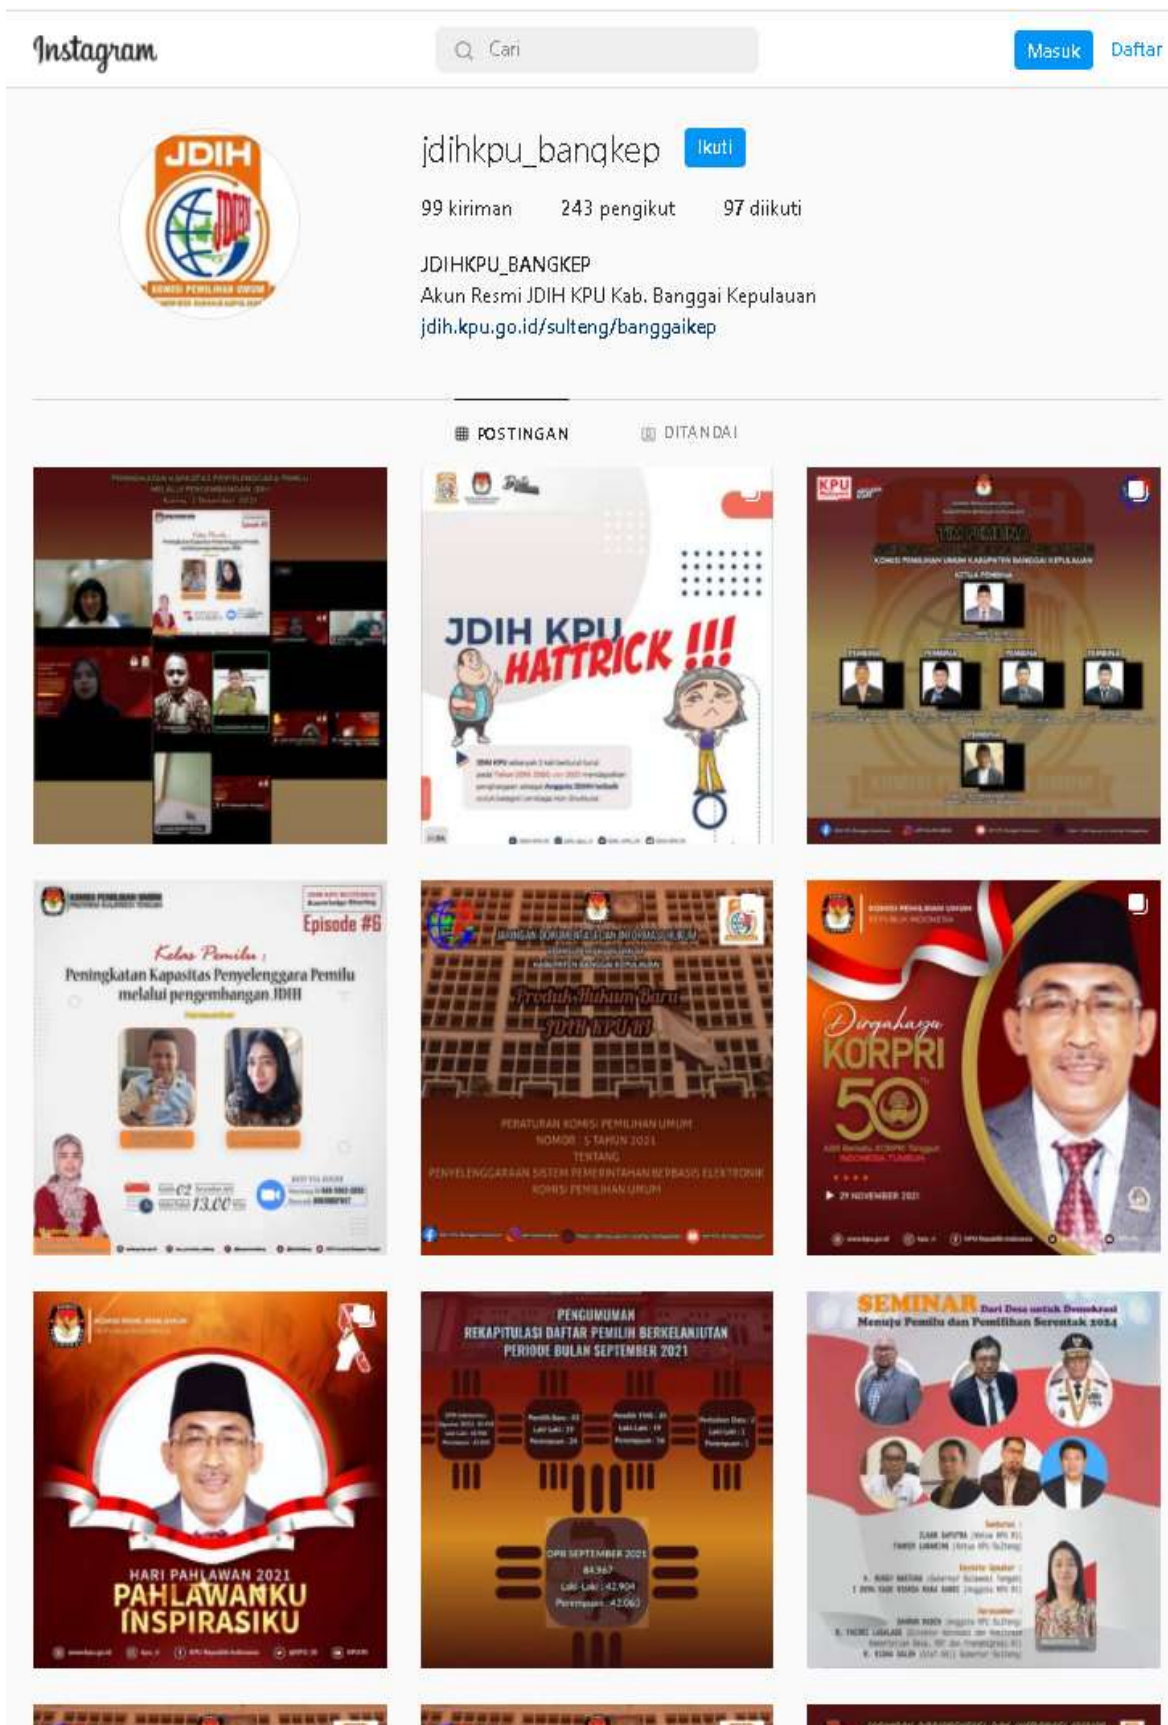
Instagram

Cari

Masuk Daftar

JDIH

KOMISI PEMILIHAN UMUM

jdihkpu_bangkep Ikuti

99 kiriman 243 pengikut 97 diikuti

JDIHKPU_BANGKEP
Akun Resmi JDIH KPU Kab. Banggai Kepulauan
jdih.kpu.go.id/sulteng/banggaikep

POSTINGAN DITANDAI

JDIH KPU HATTRICK !!!

KPU

TIM PEMBINA

KOMISI PEMILIHAN UMUM KABUPATEN BANGGAI KEPULAUAN

KETUA PEMBINA

PEMBINA PEMBINA PEMBINA PEMBINA PEMBINA

Episode #6

Kelas Pemilu :
Peningkatan Kapasitas Penyelenggara Pemilu melalui pengembangan JDIH

Produk Hukum Baru JDIH KPU RI

PERATURAN KOMISI PEMILIHAN UMUM
NOMOR 5 TAHUN 2021
TENTANG
PENYELENGGARAAN SISTEM PEMERINTAHAN BERBASIS ELEKTRONIK
KOMISI PEMILIHAN UMUM

Dirgahayu KORPRI 50

29 NOVEMBER 2021

HARI PAHLAWAN 2021
PAHLAWANKU INSPIRASIKU

PENGUMUMAN
REKAPITULASI DAFTAR PEMILIH BERKELANJUTAN
PERIODE BULAN SEPTEMBER 2021

DPB SEPTEMBER 2021
84.967
Laki-Laki : 42.904
Perempuan : 42.063

SEMINAR Dari Desa untuk Demokrasi
Menuju Pemilu dan Pemilihan Serentak 2024